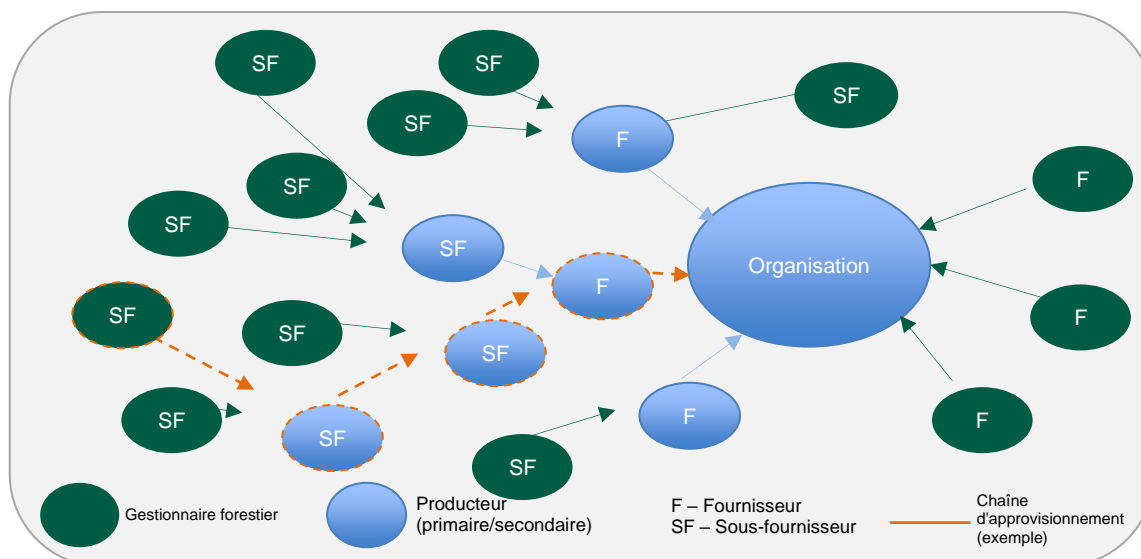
SF

SF

SF

SF

F

SF

SF

F

SF

Organisation

F

SF

SF

F

SF

F

SF

SF

SF

F

Gestionnaire forestier

Producteur (primaire/secondaire)

F – Fournisseur
SF – Sous-fournisseur

Chaîne d'approvisionnement (exemple)